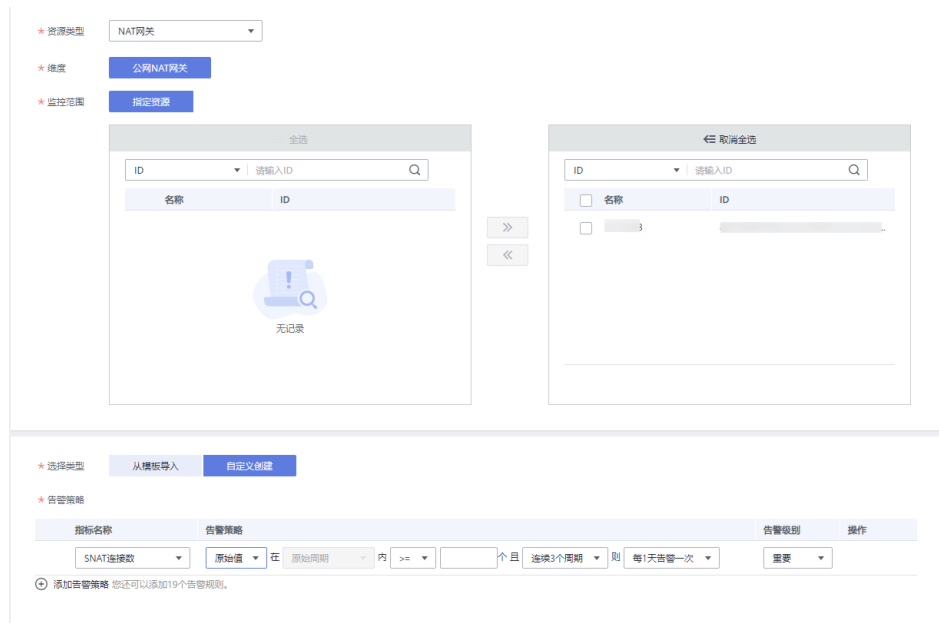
* 资源类型 NAT网关

* 维度 公网NAT网关

* 监控范围 指定资源

全选

ID 请输入ID

| 名称 | ID |
|---|---|

无记录

»
«

取消全选

ID 请输入ID

| 名称 | ID |
|---|---|
| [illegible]3 | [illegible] |

* 选择类型 从模板导入 自定义创建

* 告警策略

| 指标名称 | 告警策略 | 告警级别 | 操作 |
|---|---|---|---|
| SNAT连接数 | 原始值 在 原始周期 内 >= 个 且 连续3个周期 则 每1天告警一次 | 重要 | |

添加告警策略 您还可以添加19个告警规则。